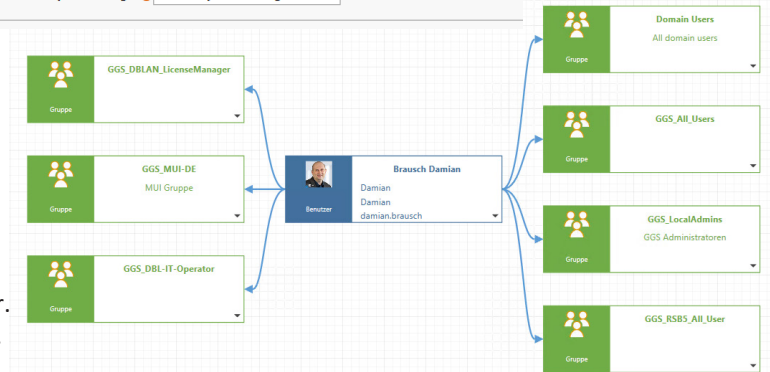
Domain Users
All domain users
Gruppe

GGS_DBLAN_LicenseManager
Gruppe

GGS_All_Users
Gruppe

GGS_MUI-DE
MUI Gruppe
Gruppe

Brausch Damian
Damian
Damian
damian.brausch
Benutzer

GGS_LocalAdmins
GGS Administratoren
Gruppe

GGS_DBL-IT-Operator
Gruppe

GGS_RSB5_All_User
Gruppe